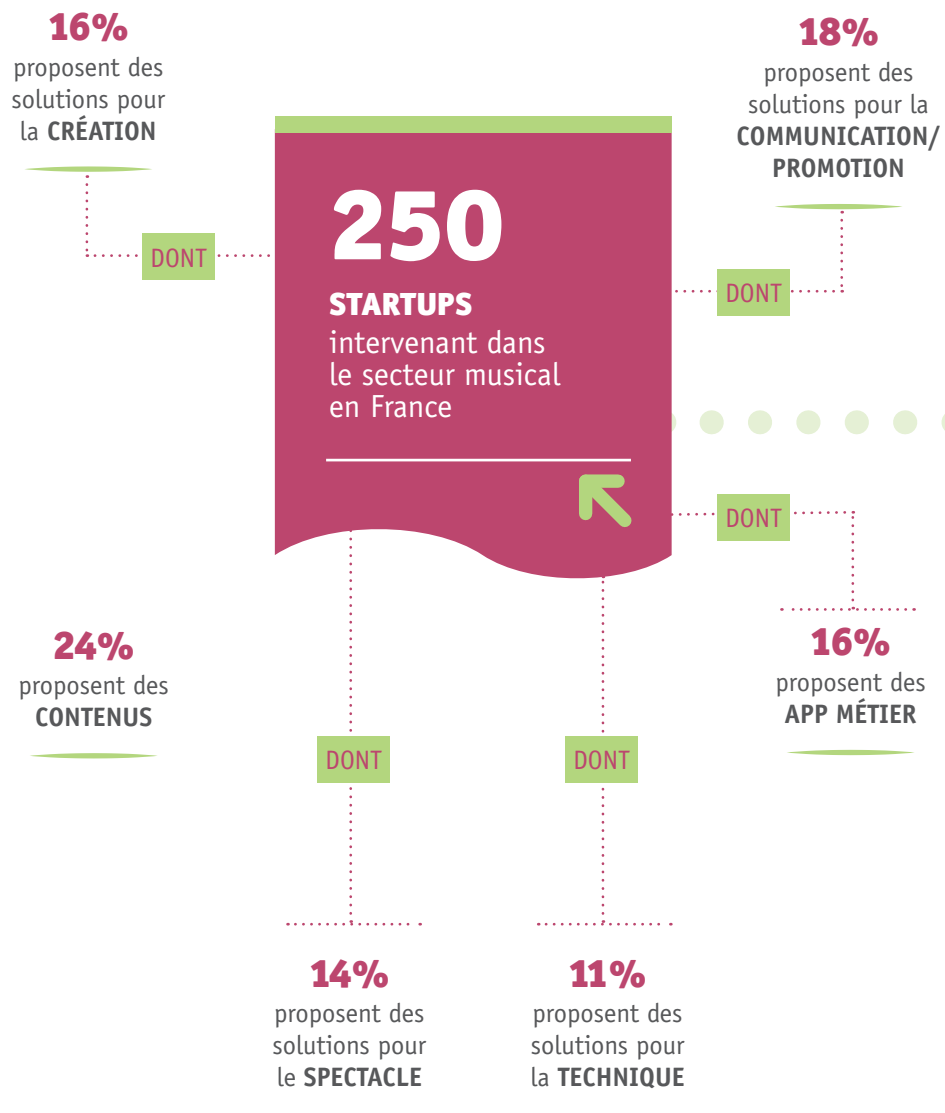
16%
proposent des solutions pour la CRÉATION

18%
proposent des solutions pour la COMMUNICATION/ PROMOTION

DONT

250
STARTUPS
intervenant dans le secteur musical en France

DONT

DONT

24%
proposent des CONTENUS

16%
proposent des APP MÉTIER

DONT

DONT

14%
proposent des solutions pour le SPECTACLE

11%
proposent des solutions pour la TECHNIQUE